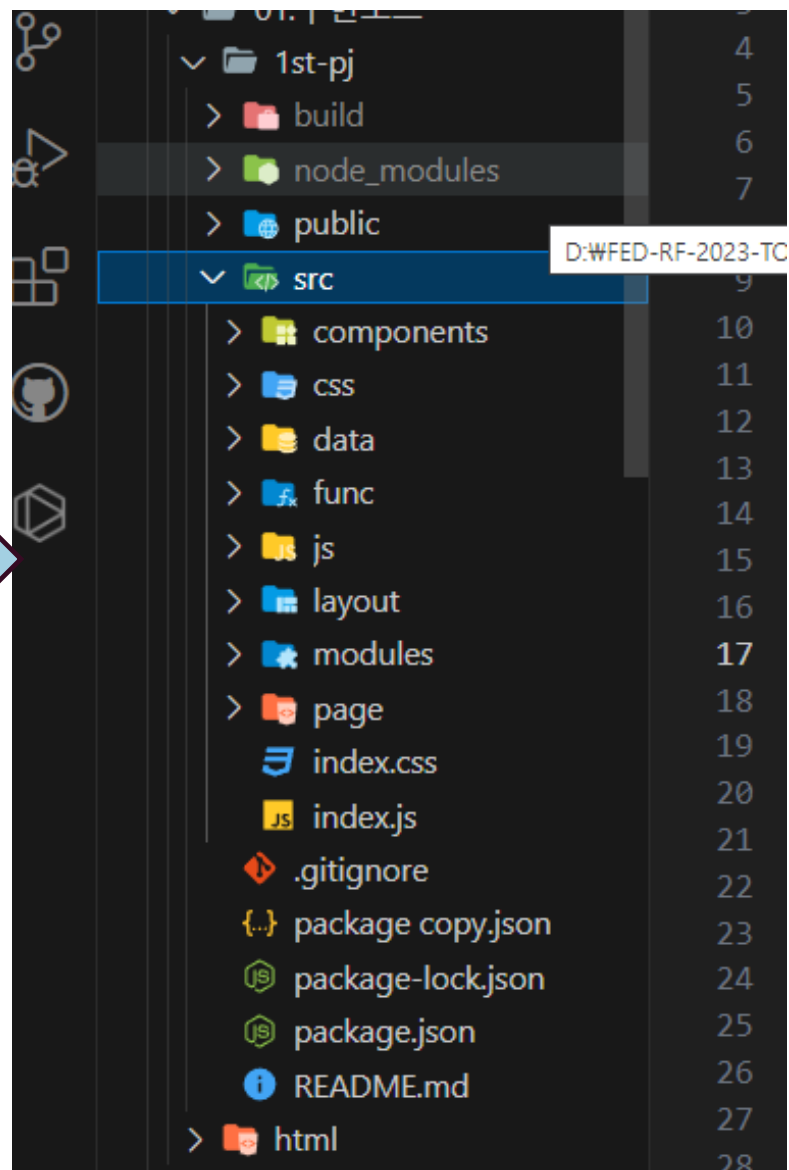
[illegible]
1st-pj
build
node_modules
public
D:₩FED-RF-2023-TC
src
components
css
data
func
js
layout
modules
page
index.css
index.js
.gitignore
package copy.json
package-lock.json
package.json
README.md
html

4
5
6
7
9
10
11
12
13
14
15
16
17
18
19
20
21
22
23
24
25
26
27
28